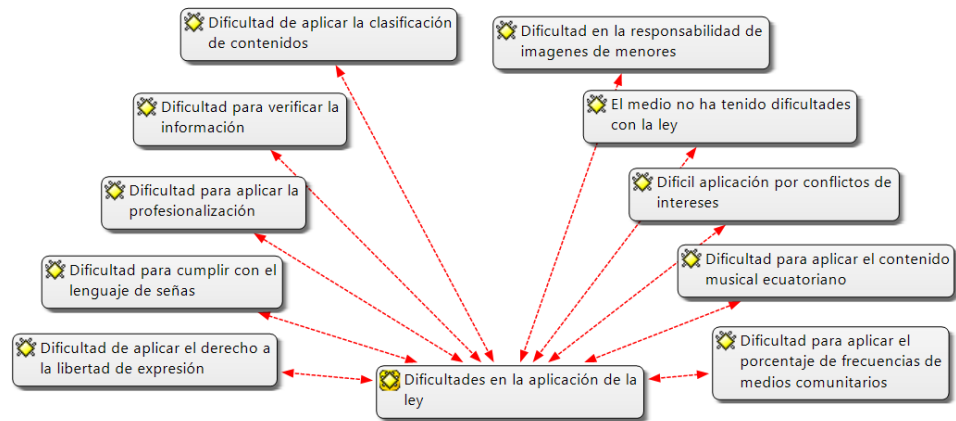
Dificultad de aplicar la clasificación de contenidos

Dificultad en la responsabilidad de imagenes de menores

Dificultad para verificar la información

El medio no ha tenido dificultades con la ley

Dificultad para aplicar la profesionalización

Dificil aplicación por conflictos de intereses

Dificultad para cumplir con el lenguaje de señas

Dificultad para aplicar el contenido musical ecuatoriano

Dificultad de aplicar el derecho a la libertad de expresión

Dificultad para aplicar el porcentaje de frecuencias de medios comunitarios

Dificultades en la aplicación de la ley